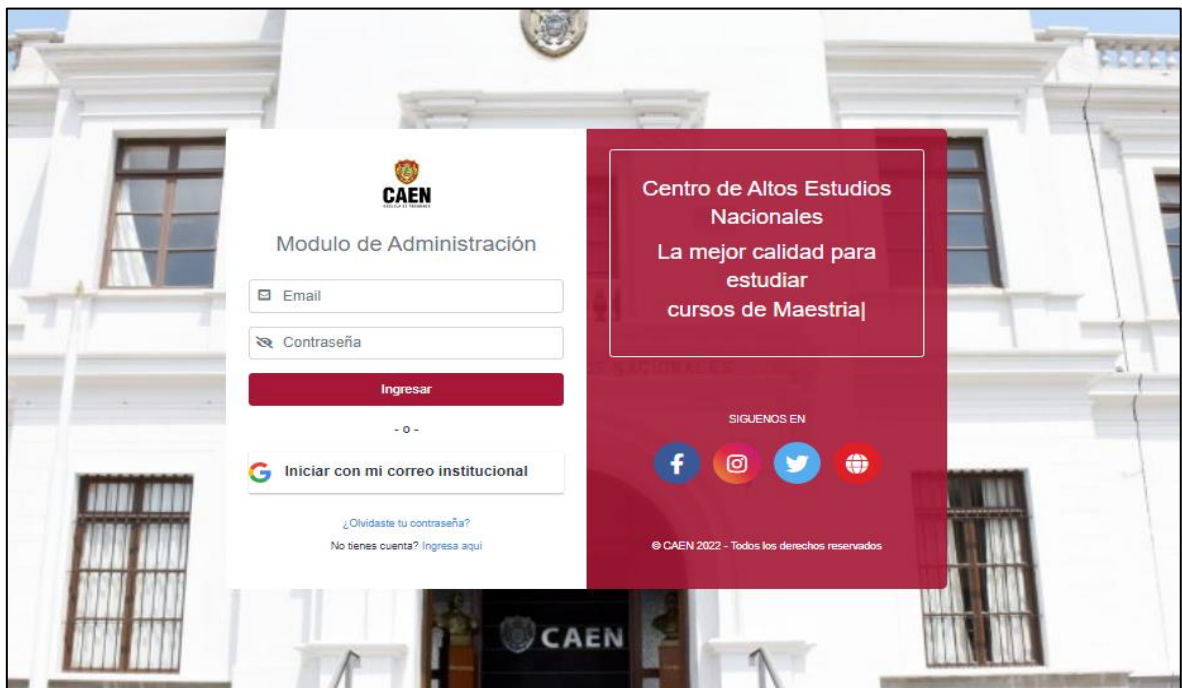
CAEN

Modulo de Administración

Email

Contraseña

Ingresar

- o -

Iniciar con mi correo institucional

¿Olvidaste tu contraseña?

No tienes cuenta? Ingresa aqui

Centro de Altos Estudios Nacionales

La mejor calidad para estudiar cursos de Maestria|

SIGUENOS EN

© CAEN 2022 - Todos los derechos reservados

CAEN